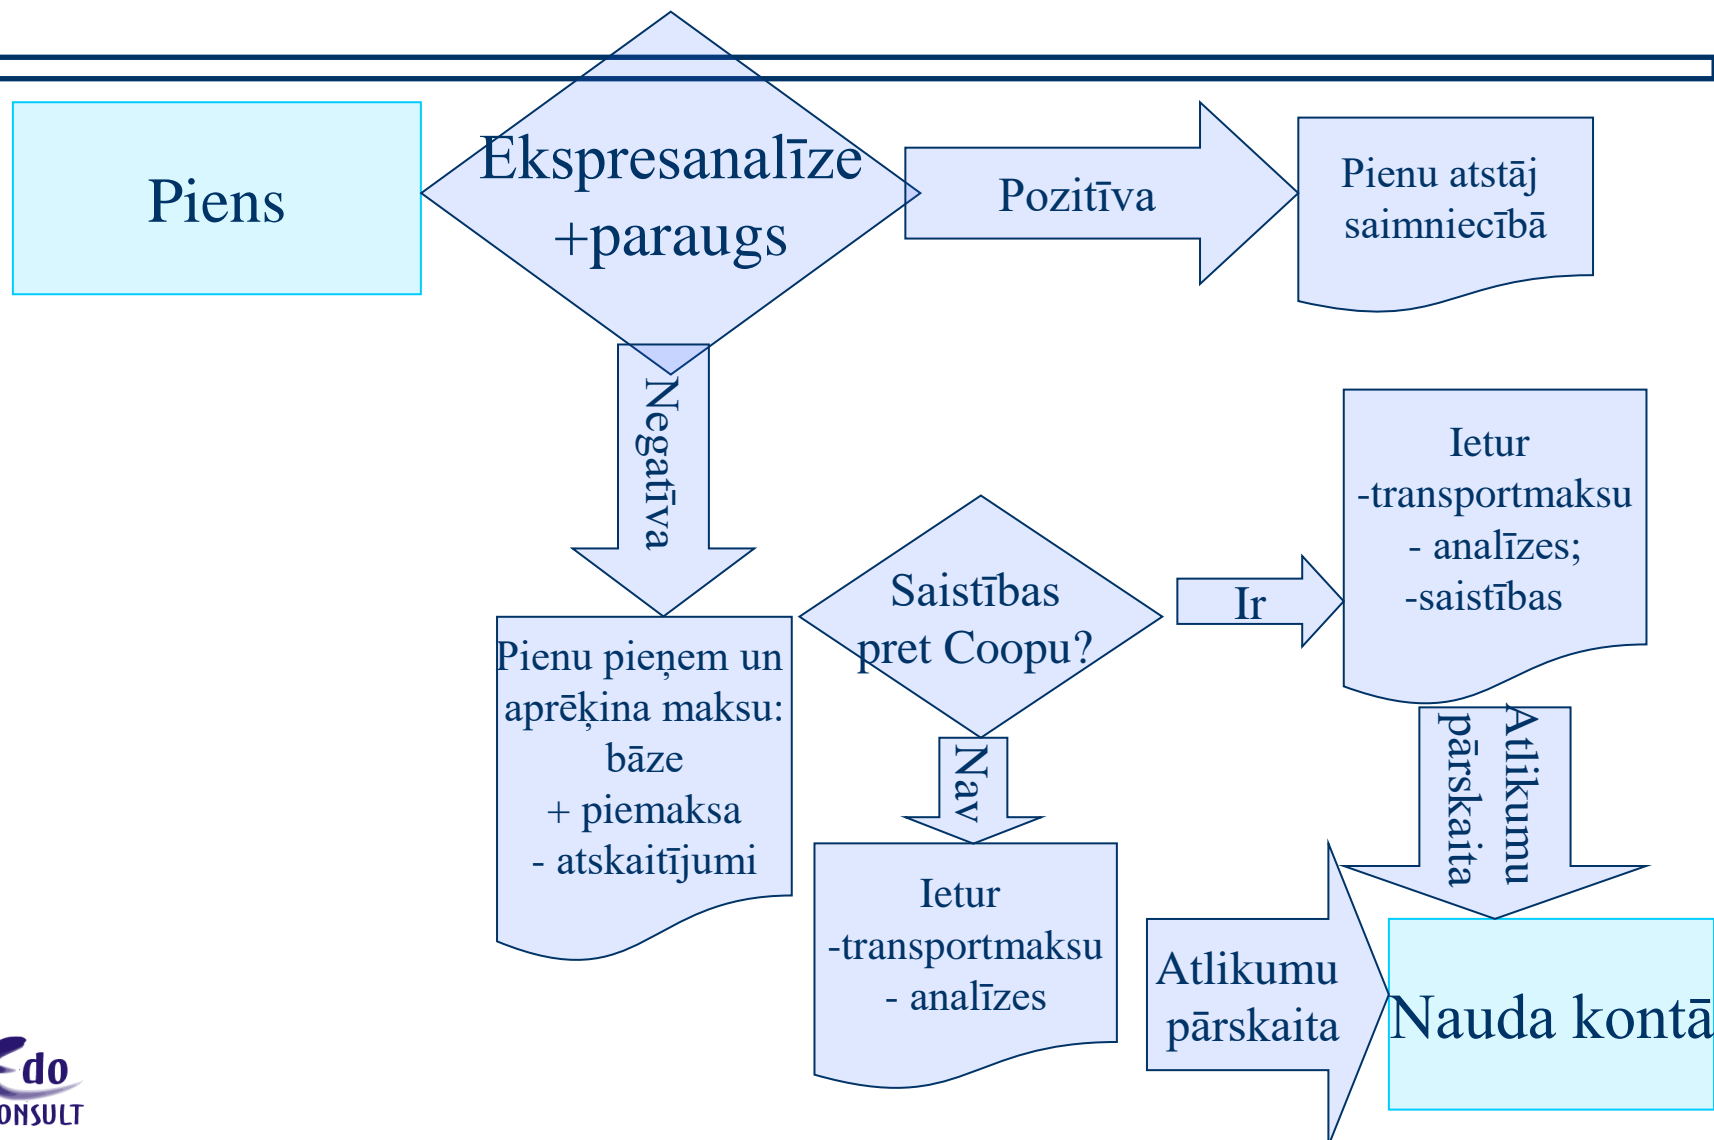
Piens

Ekspresanalīze +paraugs

Pozitīva

Pienu atstāj saimniecībā

Negatīva

Pienu pieņem un aprēķina maksu: bāze + piemaksa - atskaitījumi

Saistības pret Coopu?

Ir

Ietur -transportmaksu - analīzes; -saistības

Nav

Ietur -transportmaksu - analīzes

Atlikumu pārskaita

Atlikumu pārskaita

Nauda kontā

Edo
ONSULT